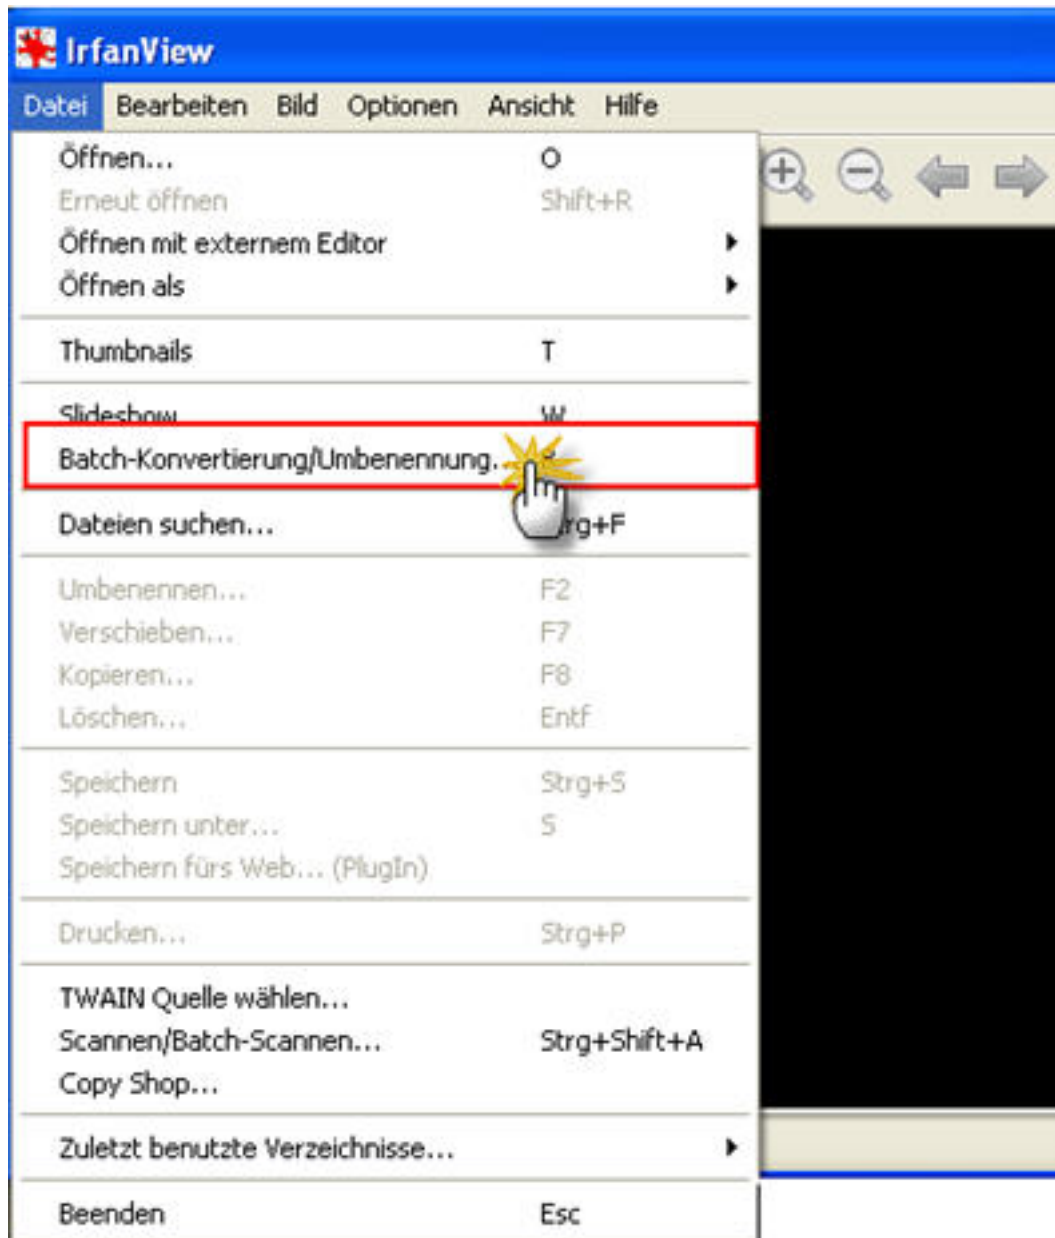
IrfanView

Datei Bearbeiten Bild Optionen Ansicht Hilfe

Öffnen... O
Erneut öffnen Shift+R
Öffnen mit externem Editor
Öffnen als

Thumbnails T

Slideshow W
Batch-Konvertierung/Umbenennung... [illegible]

Dateien suchen... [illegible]g+F

Umbenennen... F2
Verschieben... F7
Kopieren... F8
Löschen... Entf

Speichern Strg+S
Speichern unter... S
Speichern fürs Web... (PlugIn)

Drucken... Strg+P

TWAIN Quelle wählen...
Scannen/Batch-Scannen... Strg+Shift+A
Copy Shop...

Zuletzt benutzte Verzeichnisse...

Beenden Esc